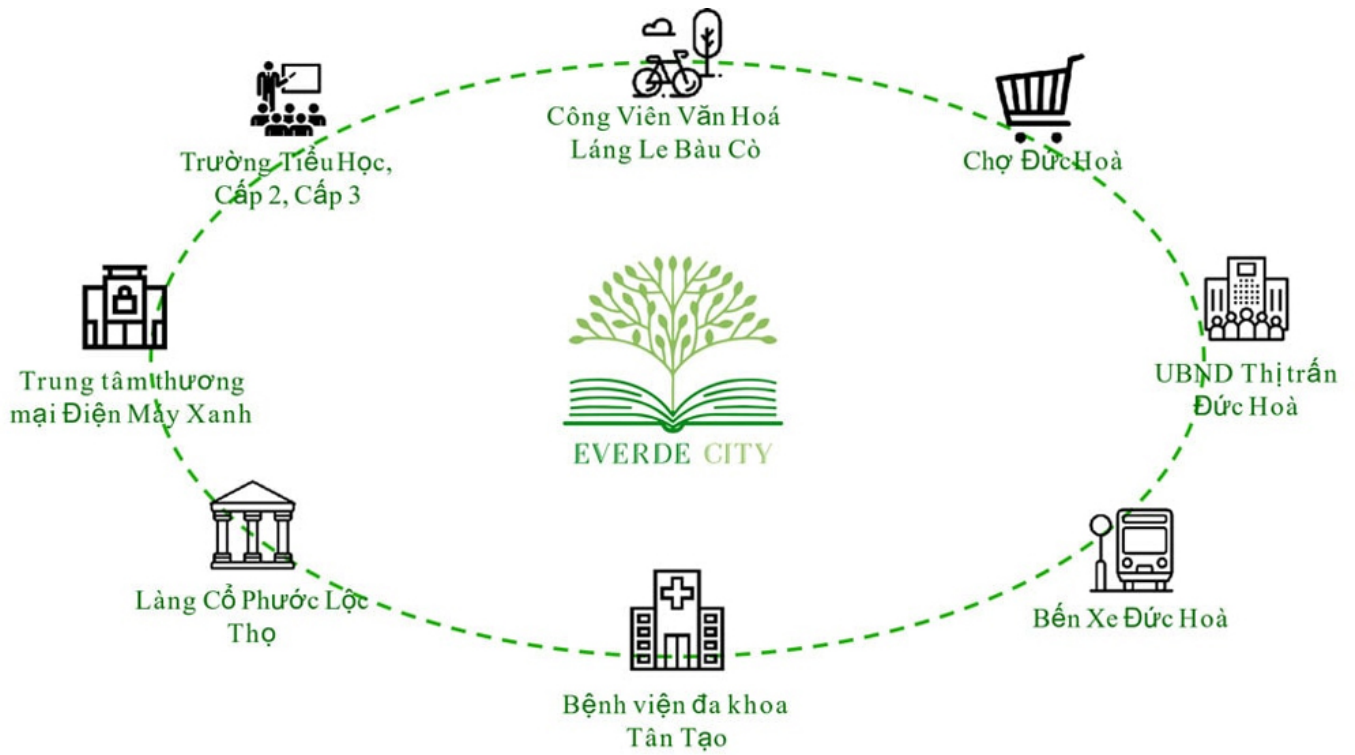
Công Viên Văn Hoá Láng Le Bàu Cò

Trường Tiểu Học, Cấp 2, Cấp 3

Chợ Đức Hoà

Trung tâm thương mại Điện Máy Xanh

EVERDE CITY

UBND Thị trấn Đức Hoà

Làng Cổ Phước Lộc Thọ

Bến Xe Đức Hoà

Bệnh viện đa khoa Tân Tạo